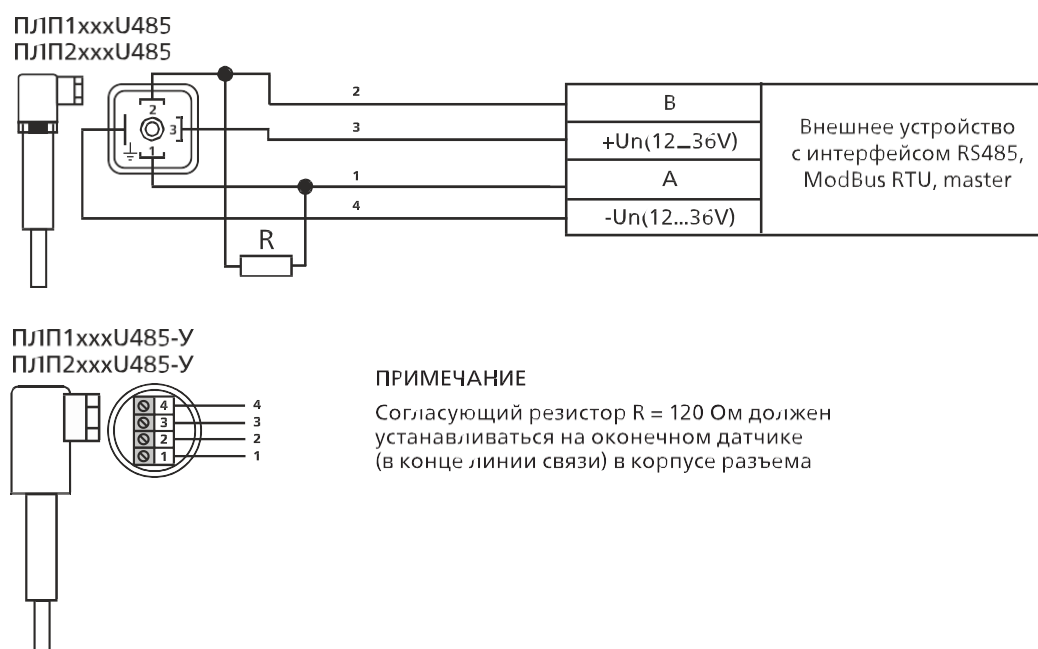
ПЛП1xxxU485
ПЛП2xxxU485

2
3
1

2
3
1
4

B
+Un(12_36V)
A
-Un(12...36V)

Внешнее устройство с интерфейсом RS485, ModBus RTU, master

R

ПЛП1xxxU485-У
ПЛП2xxxU485-У

4
3
2
1

4
3
2
1

ПРИМЕЧАНИЕ

Согласующий резистор R = 120 Ом должен устанавливаться на оконечном датчике (в конце линии связи) в корпусе разъема